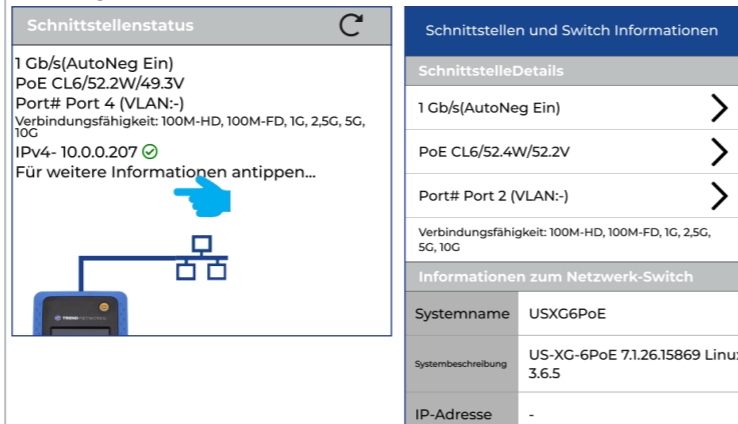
Schnittstellenstatus

1 Gb/s(AutoNeg Ein)
PoE CL6/52.2W/49.3V
Port# Port 4 (VLAN:-)
Verbindungsfähigkeit: 100M-HD, 100M-FD, 1G, 2,5G, 5G, 10G
IPv4- 10.0.0.207
Für weitere Informationen antippen...

Schnittstellen und Switch Informationen

SchnittstelleDetails

1 Gb/s(AutoNeg Ein)

PoE CL6/52.4W/52.2V

Port# Port 2 (VLAN:-)

Verbindungsfähigkeit: 100M-HD, 100M-FD, 1G, 2,5G, 5G, 10G

Informationen zum Netzwerk-Switch

| Systemname | USXG6PoE |
|---|---|
| Systembeschreibung | US-XG-6PoE 7.1.26.15869 Linux 3.6.5 |
| IP-Adresse | - |